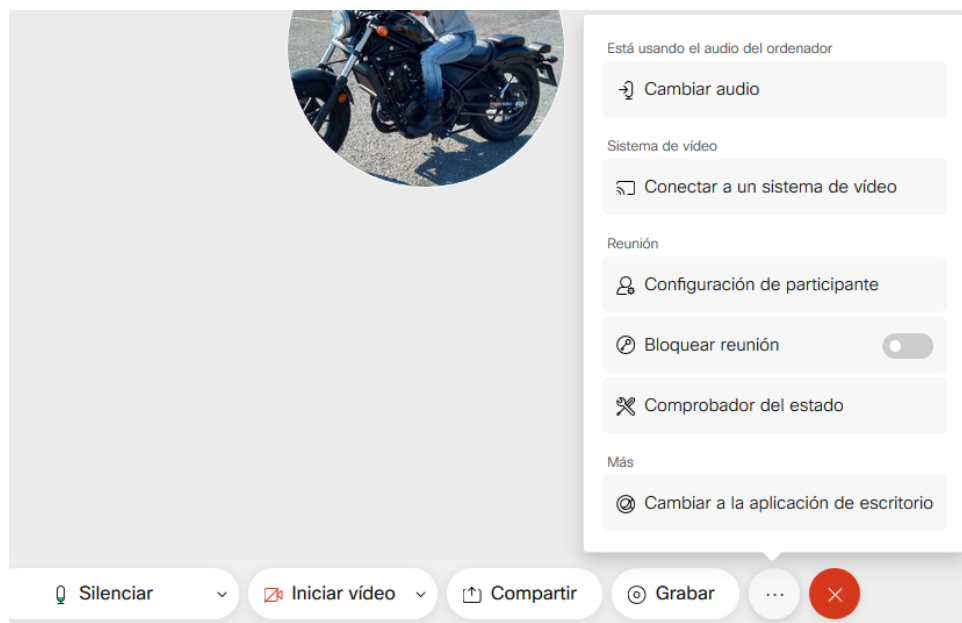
Está usando el audio del ordenador

Cambiar audio

Sistema de vídeo

Conectar a un sistema de vídeo

Reunión

Configuración de participante

Bloquear reunión

Comprobador del estado

Más

Cambiar a la aplicación de escritorio

Silenciar

Iniciar vídeo

Compartir

Grabar

...